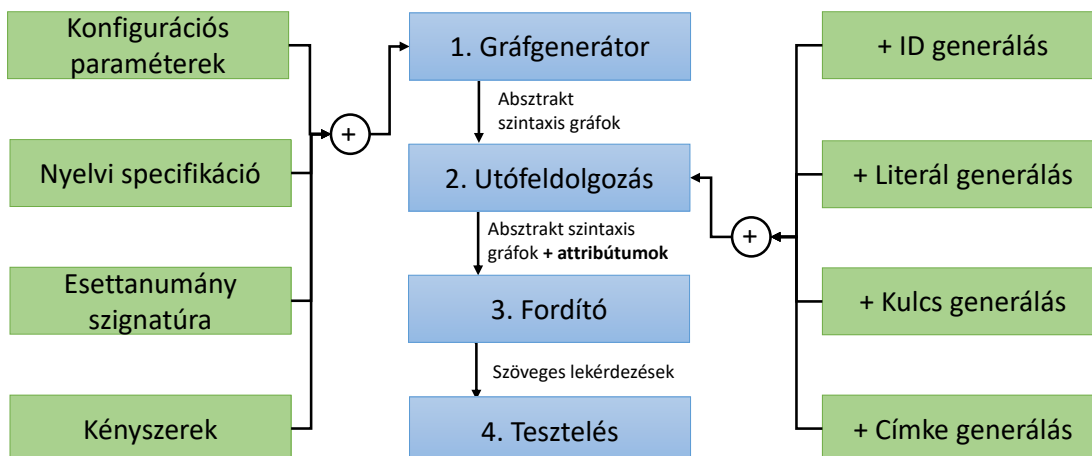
Konfigurációs paraméterek

Nyelvi specifikáció

Esettanumány szignatúra

Kényszerek

+

1. Gráfgenerátor

Absztrakt szintaxis gráfok

2. Utófeldolgozás

Absztrakt szintaxis gráfok **+ attribútumok**

3. Fordító

Szöveges lekérdezések

4. Tesztelés

+

+ ID generálás

+ Literál generálás

+ Kulcs generálás

+ Címke generálás